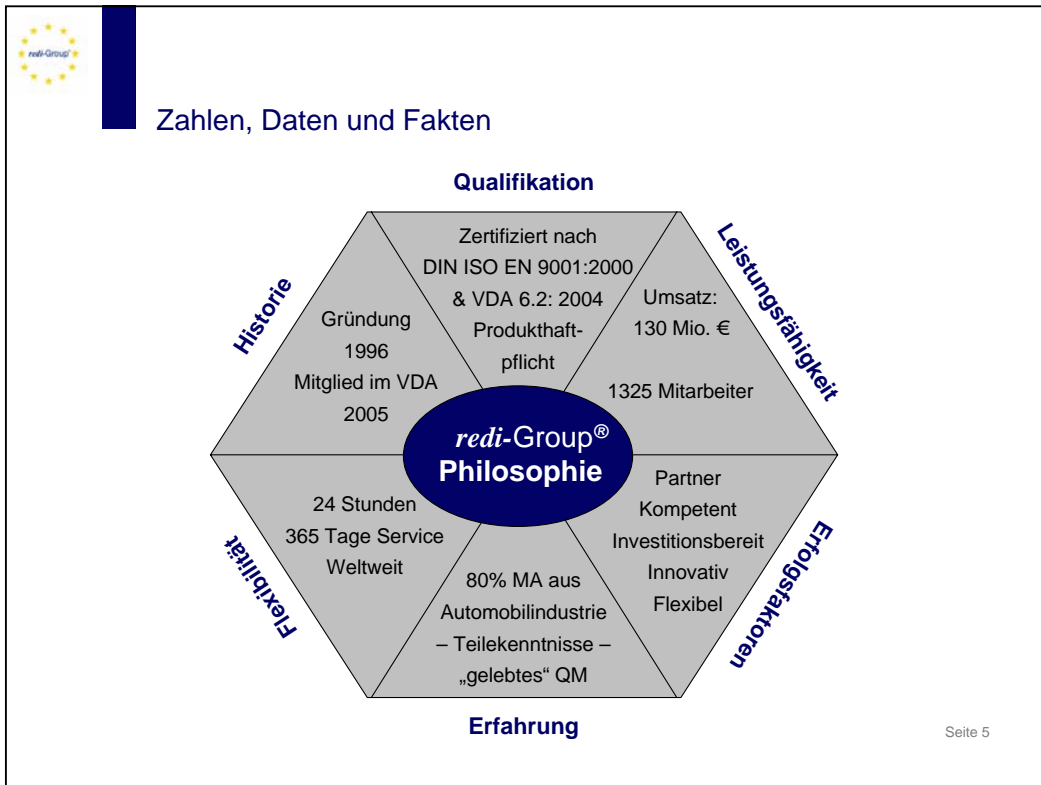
redi-Group

Zahlen, Daten und Fakten

Qualifikation

Historie

Leistungsfähigkeit

Zertifiziert nach DIN ISO EN 9001:2000 & VDA 6.2: 2004 Produkthaftpflicht

Gründung 1996 Mitglied im VDA 2005

Umsatz: 130 Mio. €

1325 Mitarbeiter

*redi*-Group®
Philosophie

24 Stunden
365 Tage Service
Weltweit

Partner
Kompetent
Investitionsbereit
Innovativ
Flexibel

80% MA aus Automobilindustrie – Teilekenntnisse – „gelebtes“ QM

Flexibilität

Erfolgsfaktoren

Erfahrung

Seite 5